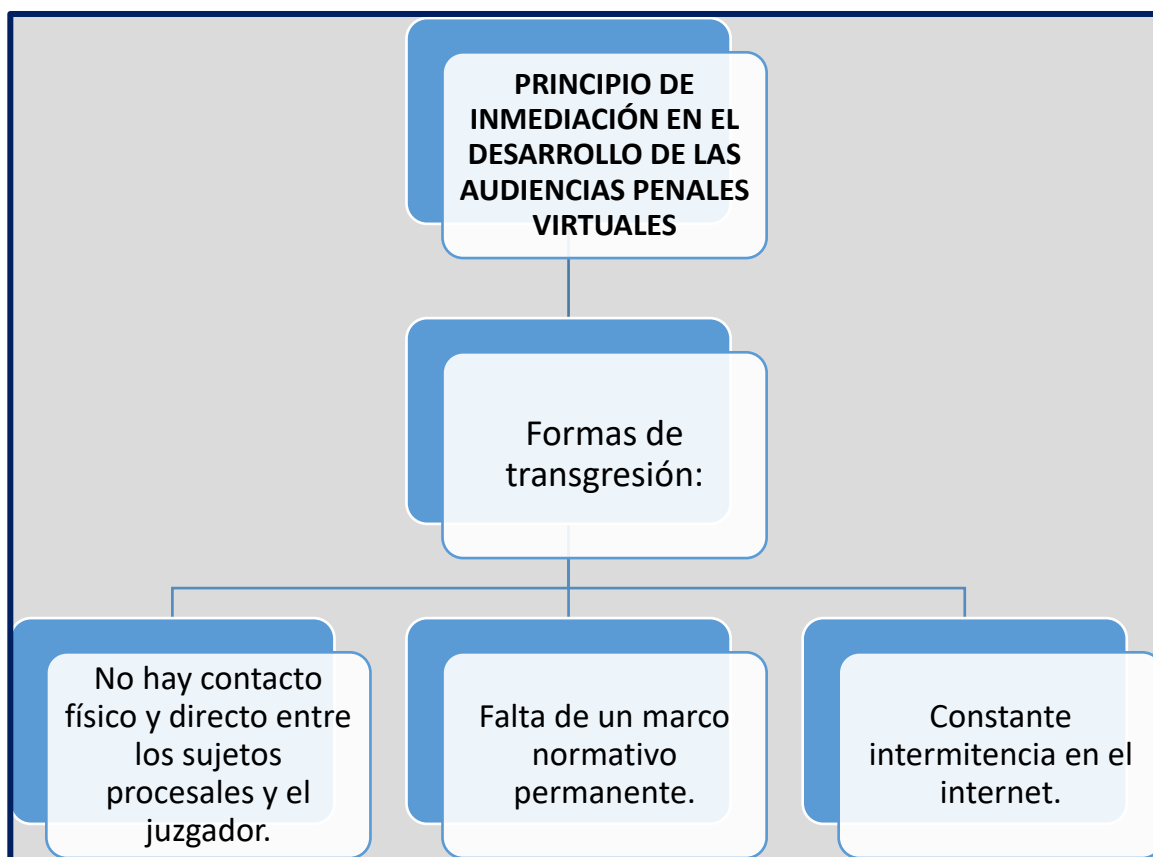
PRINCIPIO DE INMEDIACIÓN EN EL DESARROLLO DE LAS AUDIENCIAS PENALES VIRTUALES

Formas de transgresión:

No hay contacto físico y directo entre los sujetos procesales y el juzgador.

Falta de un marco normativo permanente.

Constante intermitencia en el internet.